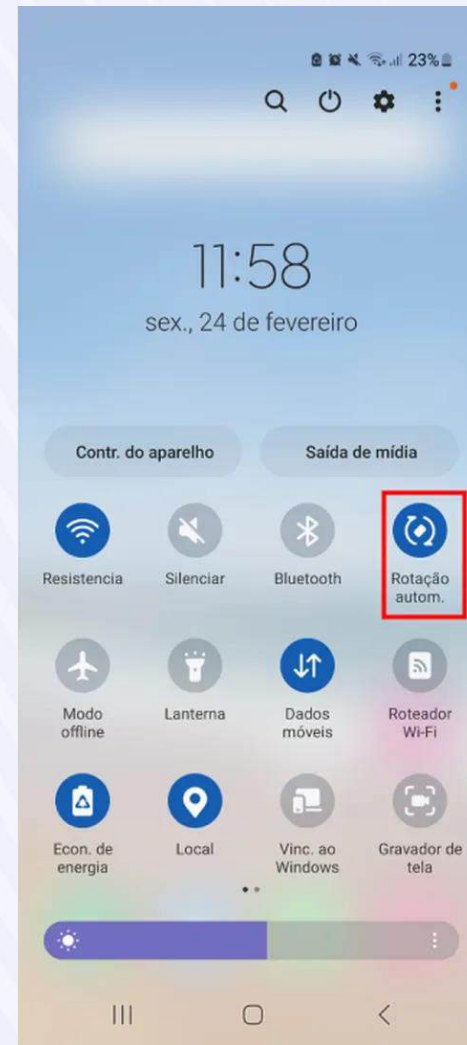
23%

11:58
sex., 24 de fevereiro

Contr. do aparelho
Saída de mídia

Resistencia
Silenciar
Bluetooth
Rotação autom.

Modo offline
Lanterna
Dados móveis
Roteador Wi-Fi

Econ. de energia
Local
Vinc. ao Windows
Gravador de tela